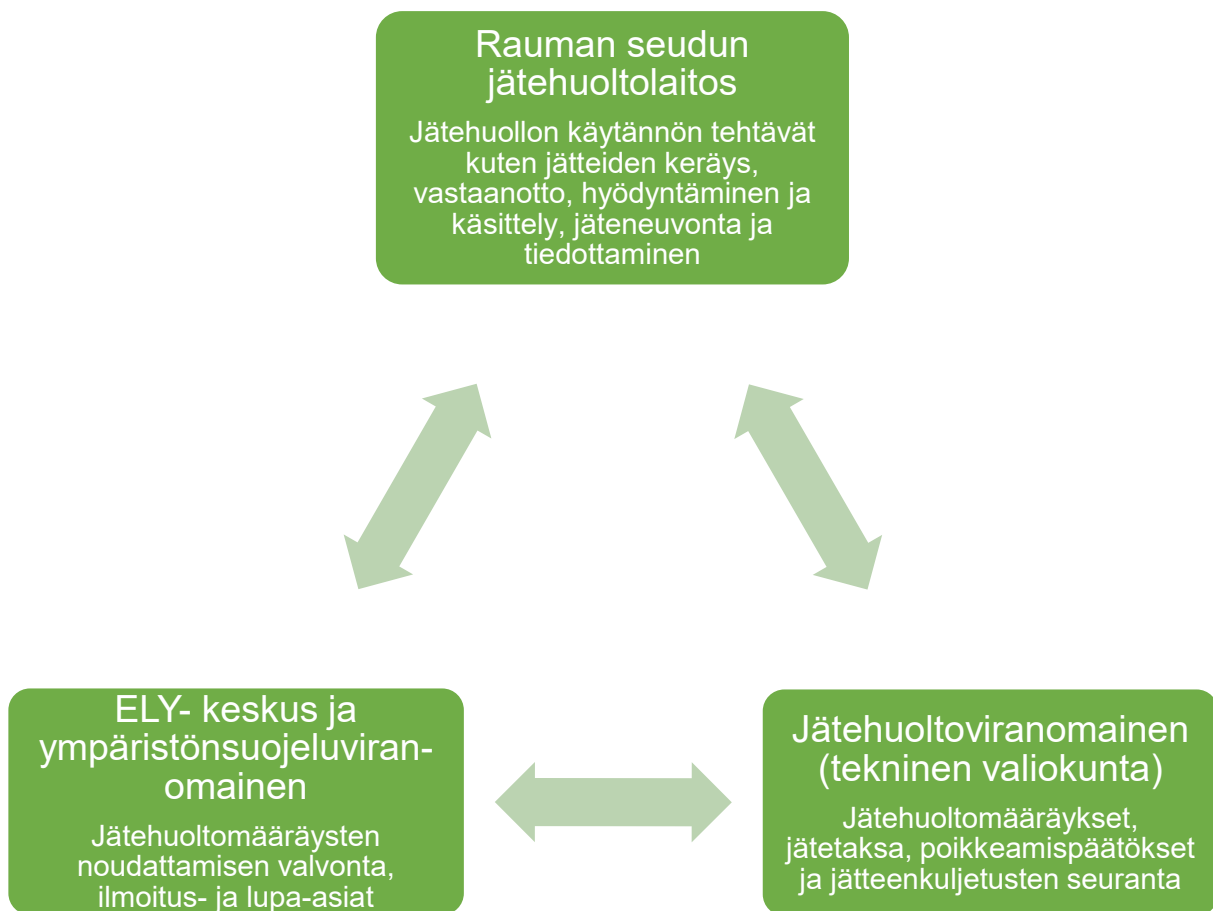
Rauman seudun jätehuoltolaitos

Jätehuollon käytännön tehtävät kuten jätteiden keräys, vastaanotto, hyödyntäminen ja käsittely, jäteneuvonta ja tiedottaminen

ELY- keskus ja ympäristönsuojeluviranomainen

Jätehuoltomääräysten noudattamisen valvonta, ilmoitus- ja lupa-asiat

Jätehuoltoviranomainen (tekninen valiokunta)

Jätehuoltomääräykset, jätetaksa, poikkeamispäätökset ja jätteenkuljetusten seuranta